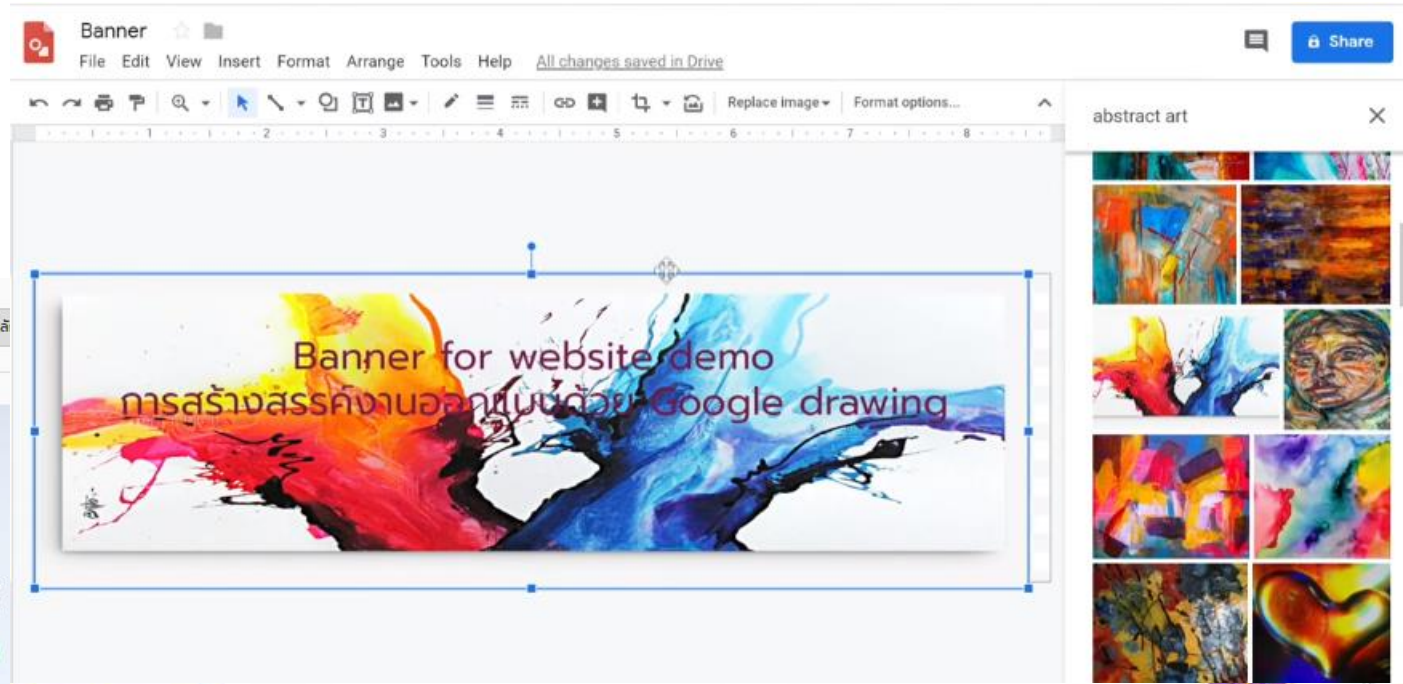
Banner

File Edit View Insert Format Arrange Tools Help All changes saved in Drive

Share

Replace image Format options...

1 2 3 4 5 6 7 8

abstract art

Banner for website demo
การสร้างสรรค์งานออกแบบด้วย Google drawing